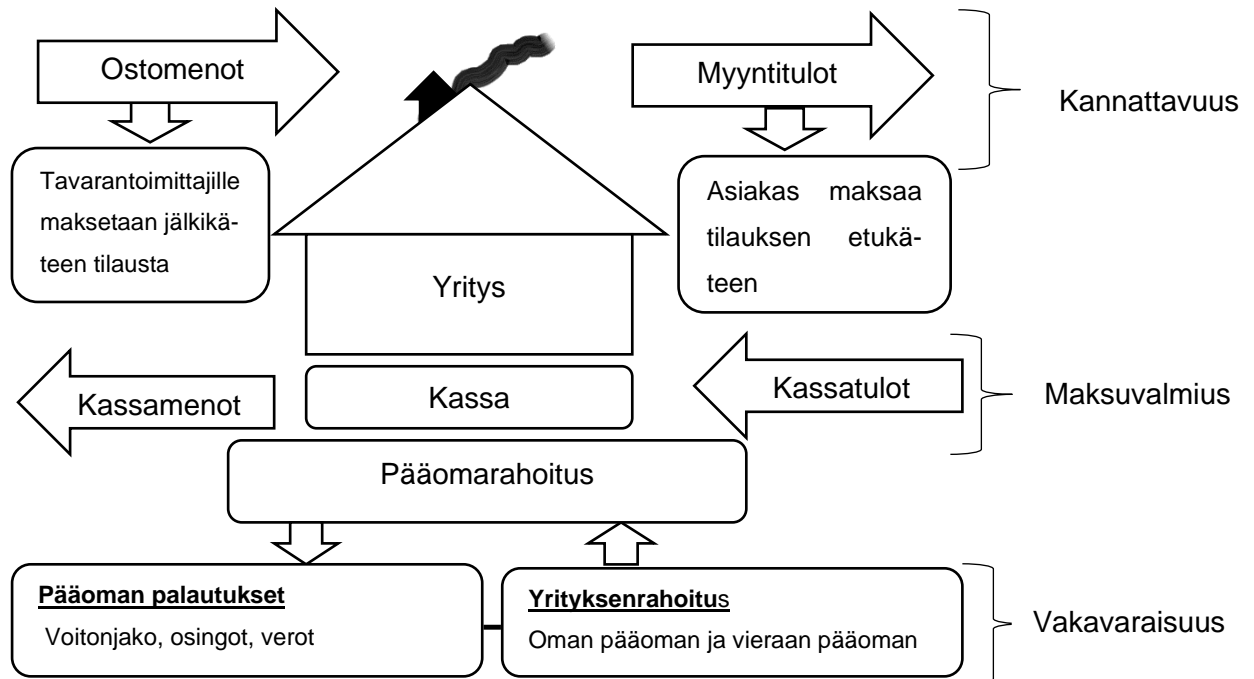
Ostomenot

Myyntitulot

Kannattavuus

Tavarantoimittajille maksetaan jälkikäteen tilausta

Yritys

Asiakas maksaa tilauksen etukäteen

Kassamenot

Kassa

Kassatulot

Maksuvalmius

Pääomarahoitus

**Pääoman palautukset**
Voitonjako, osingot, verot

**Yrityksenrahoitus**
Oman pääoman ja vieraan pääoman

Vakavaraisuus